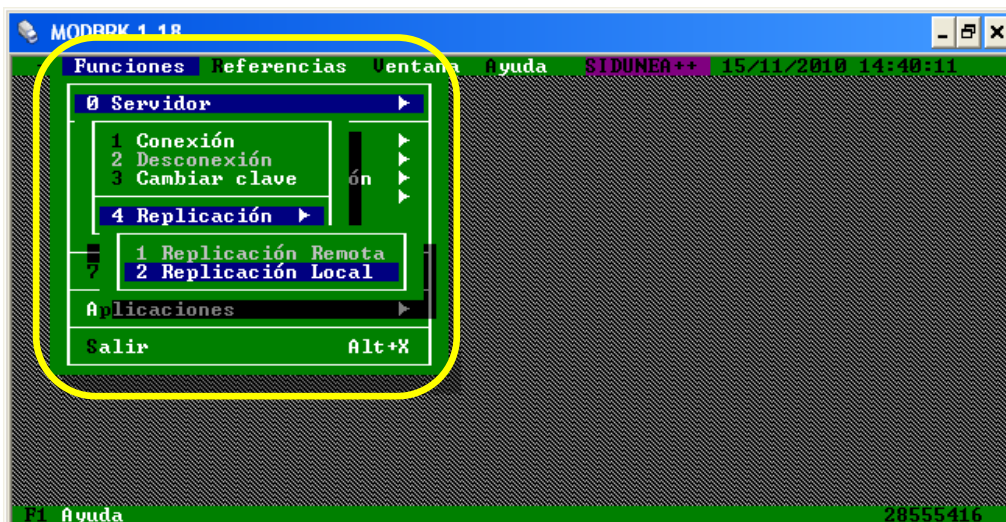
MODBRK 1.18

Funciones Referencias Ventana Ayuda SIDUNEA++ 15/11/2010 14:40:11

0 Servidor

1 Conexión
2 Desconexión
3 Cambiar clave

ón

4 Replicación

1 Replicación Remota
2 Replicación Local

?

Aplicaciones

Salir Alt+X

F1 Ayuda 28555416